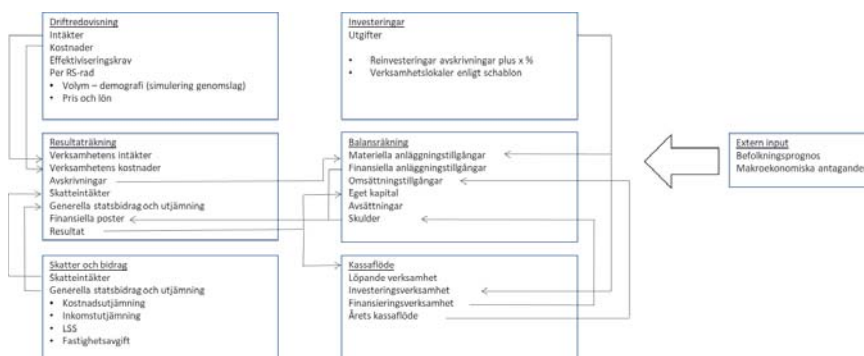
Driftredovisning
Intäkter
Kostnader
Effektiviseringskrav
Per RS-rad
• Volym – demografi (simulering genomslag)
• Pris och lön

Resultaträkning
Verksamhetens intäkter
Verksamhetens kostnader
Avskrivningar
Skatteintäkter
Generella statsbidrag och utjämning
Finansiella poster
Resultat

Skatter och bidrag
Skatteintäkter
Generella statsbidrag och utjämning
• Kostnadsutjämning
• Inkomstutjämning
• LSS
• Fastighetsavgift

Investeringar
Utgifter
• Reinvesteringar avskrivningar plus x %
• Verksamhetslokaler enligt schablon

Balansräkning
Materiella anläggningstillgångar
Finansiella anläggningstillgångar
Omsättningstillgångar
Eget kapital
Avsättningar
Skulder

Kassaflöde
Löpande verksamhet
Investeringsverksamhet
Finansieringsverksamhet
Årets kassaflöde

Extern input
Befolkningsprognos
Makroekonomiska antagande